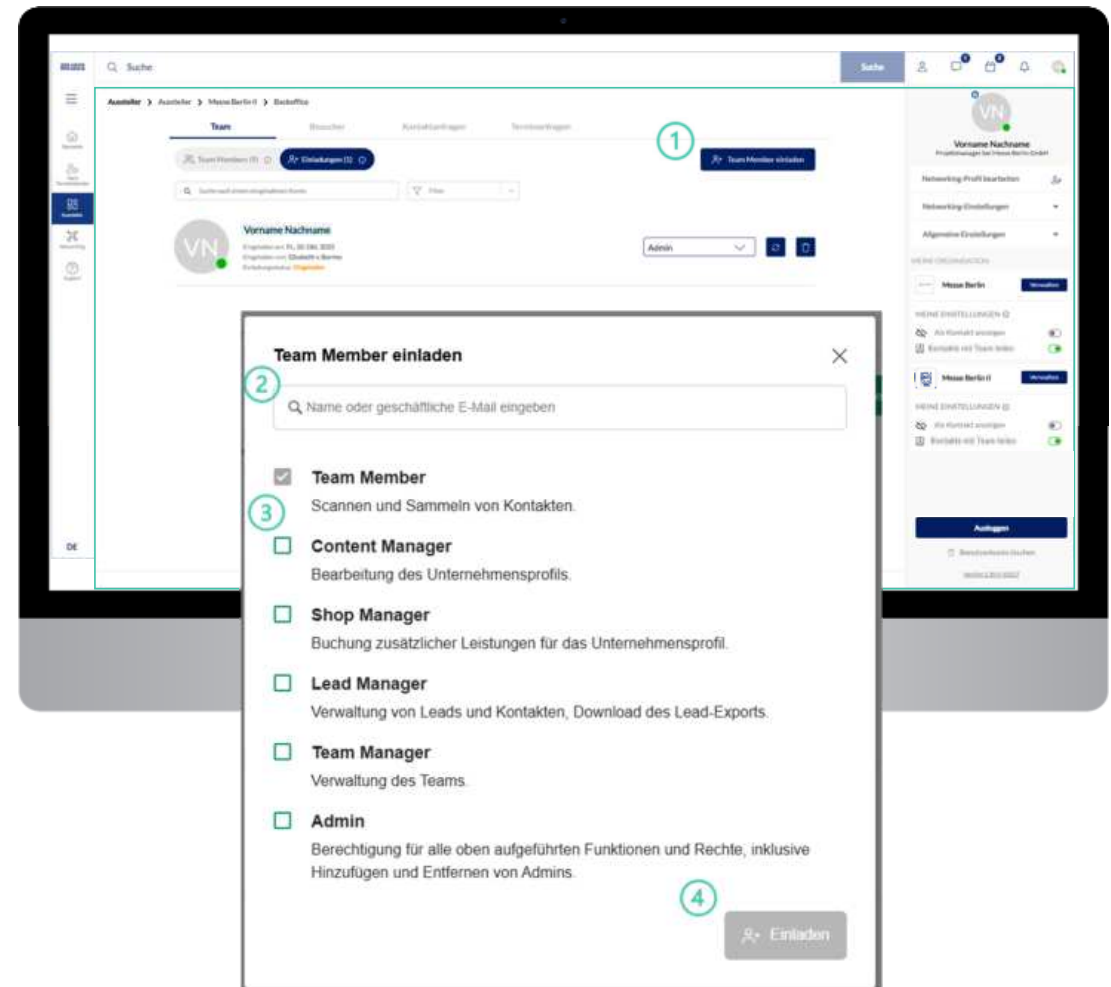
Suche

Suche

Aussteller > Aussteller > Messe Berlin II > Backoffice

Team

Besucher

Kontaktanfragen

Terminanfragen

Team Members (1)

Einladungen (1)

1

Team Member einladen

Filter

VN

Vorname Nachname

Eingeladen am 31. 20. Okt. 2023

Eingeladen von Elisabeth v. Barnim

Einladungsstatus: Eingeladen

Admin

VN

Vorname Nachname

Projektmanager bei Messe Berlin GmbH

Networking-Profil bearbeiten

Networking-Einstellungen

Allgemeine Einstellungen

MEINE ORGANISATION

Messe Berlin

Verwalten

MEINE EINSTELLUNGEN

Als Kontakt anzeigen

Kontakte mit Team teilen

Messe Berlin II

Verwalten

MEINE EINSTELLUNGEN

Als Kontakt anzeigen

Kontakte mit Team teilen

Ausloggen

Benutzerkonto löschen

DE

Team Member einladen

2

Name oder geschäftliche E-Mail eingeben

Team Member

3

Scannen und Sammeln von Kontakten.

Content Manager

Bearbeitung des Unternehmensprofils.

Shop Manager

Buchung zusätzlicher Leistungen für das Unternehmensprofil.

Lead Manager

Verwaltung von Leads und Kontakten, Download des Lead-Exports.

Team Manager

Verwaltung des Teams.

Admin

Berechtigung für alle oben aufgeführten Funktionen und Rechte, inklusive Hinzufügen und Entfernen von Admins.

4

Einladen